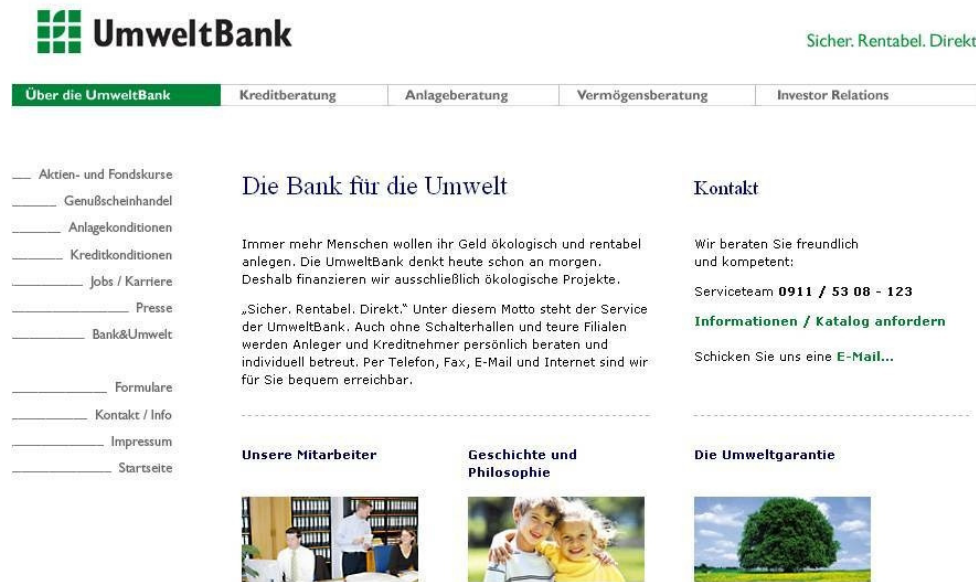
UmweltBank

Sicher. Rentabel. Direkt

Über die UmweltBank | Kreditberatung | Anlageberatung | Vermögensberatung | Investor Relations

Aktien- und Fondskurse
Genußscheinhandel
Anlagekonditionen
Kreditkonditionen
Jobs / Karriere
Presse
Bank&Umwelt

Formulare
Kontakt / Info
Impressum
Startseite

Die Bank für die Umwelt

Immer mehr Menschen wollen ihr Geld ökologisch und rentabel anlegen. Die UmweltBank denkt heute schon an morgen. Deshalb finanzieren wir ausschließlich ökologische Projekte.

„Sicher. Rentabel. Direkt." Unter diesem Motto steht der Service der UmweltBank. Auch ohne Schalterhallen und teure Filialen werden Anleger und Kreditnehmer persönlich beraten und individuell betreut. Per Telefon, Fax, E-Mail und Internet sind wir für Sie bequem erreichbar.

Kontakt

Wir beraten Sie freundlich und kompetent:

Serviceteam 0911 / 53 08 - 123

Informationen / Katalog anfordern

Schicken Sie uns eine E-Mail...

Unsere Mitarbeiter

Geschichte und Philosophie

Die Umweltgarantie